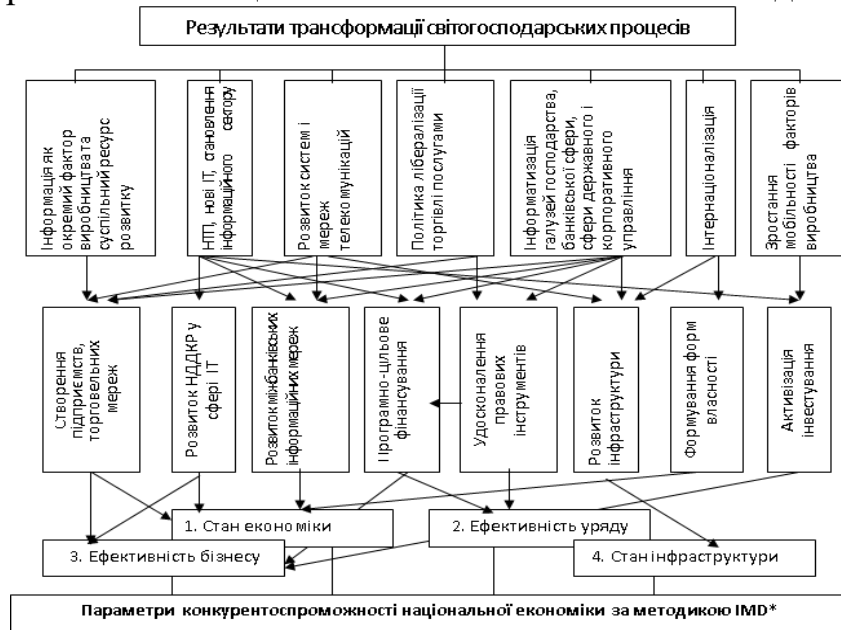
Результати трансформації світогосподарських процесів

Інформація як окремий фактор виробництва та суспільний ресурс розвитку

НТП, нові ІТ, становлення інформаційного сектору

Розвиток систем і мереж телекомунікацій

Політика лібералізації торгівлі послугами

Інформатизація галузей господарства, банківської сфери, сфери державного і корпоративного управління

Інтернаціоналізація

Зростання мобільності факторів виробництва

Створення підприємств, торговельних мереж

Розвиток НДДКР у сфері ІТ

Розвиток міжбанківських інформаційних мереж

Програмно-цільове фінансування

Удосконалення правових інструментів

Розвиток інфраструктури

Формування форм власності

Активізація інвестування

1. Стан економіки

2. Ефективність уряду

3. Ефективність бізнесу

4. Стан інфраструктури

Параметри конкурентоспроможності національної економіки за методикою IMD*